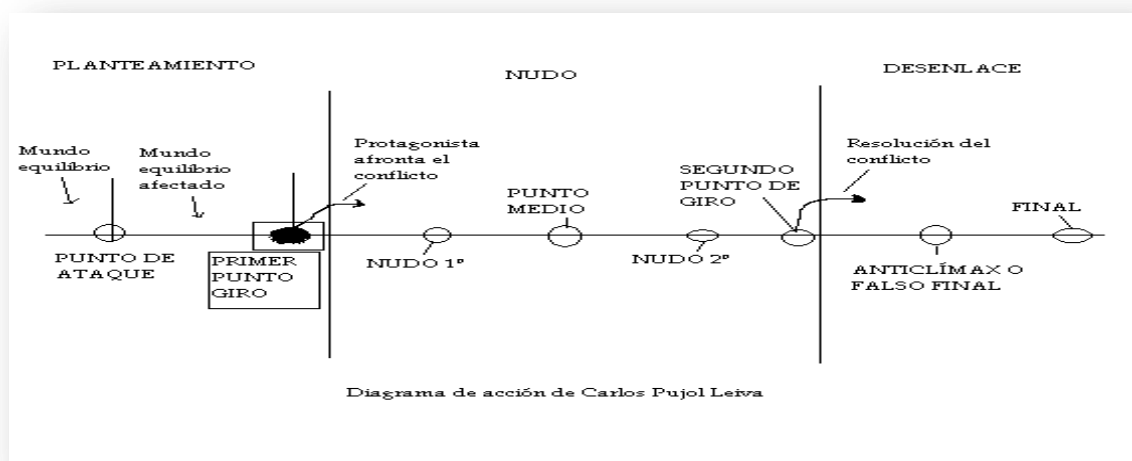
PLANTEAMIENTO

NUDO

DESENLACE

Mundo equilibrio

Mundo equilibrio afectado

Protagonista afronta el conflicto

PUNTO MEDIO

SEGUNDO PUNTO DE GIRO

Resolución del conflicto

FINAL

PUNTO DE ATAQUE

PRIMER PUNTO GIRO

NUDO 1º

NUDO 2º

ANTICLÍMAX O FALSO FINAL

Diagrama de acción de Carlos Pujol Leiva